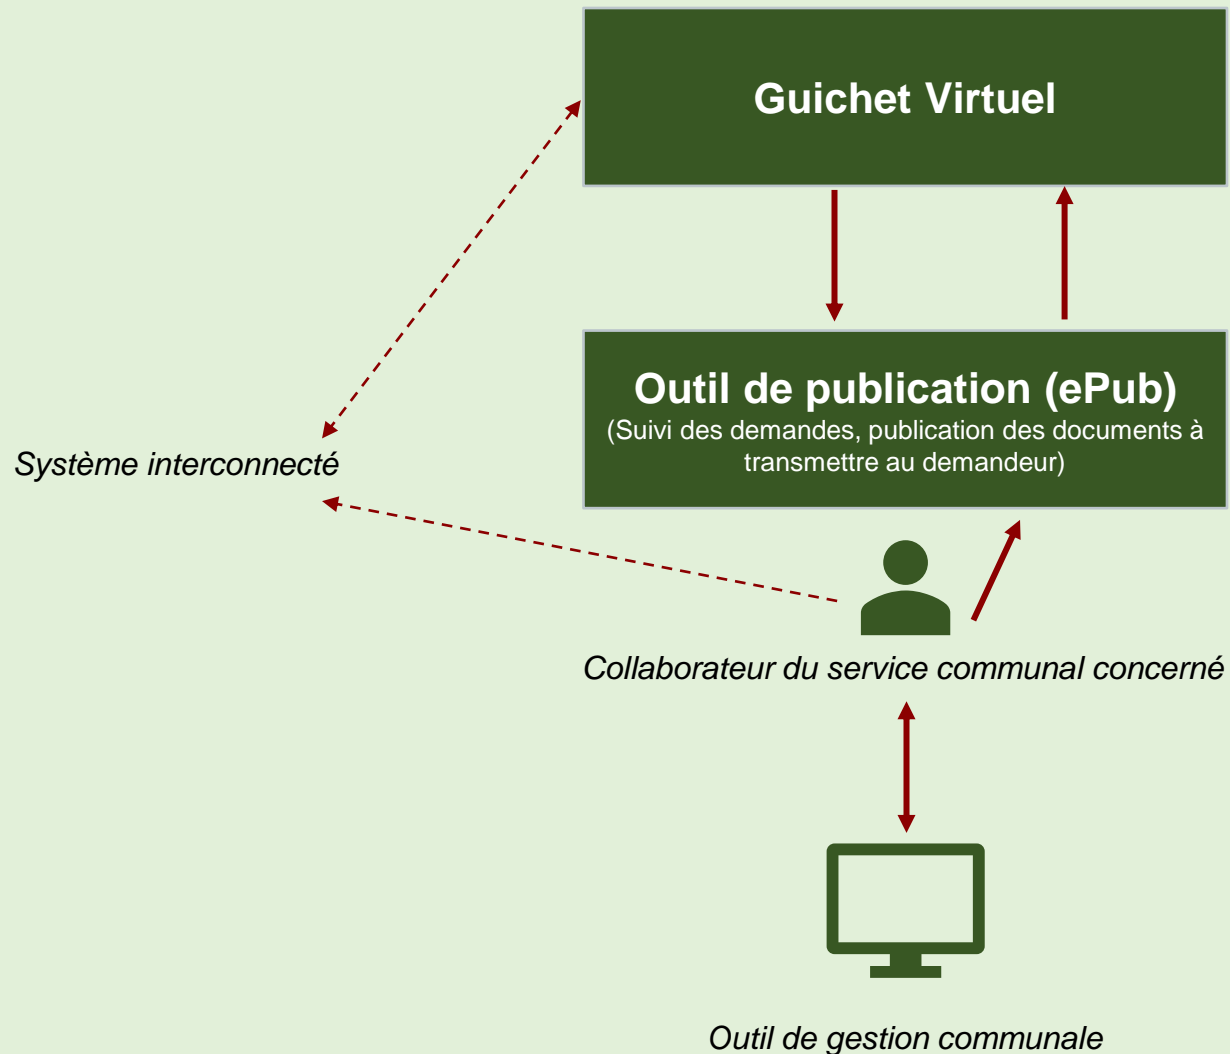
Guichet Virtuel

Outil de publication (ePub)
(Suivi des demandes, publication des documents à transmettre au demandeur)

Système interconnecté

Collaborateur du service communal concerné

Outil de gestion communale